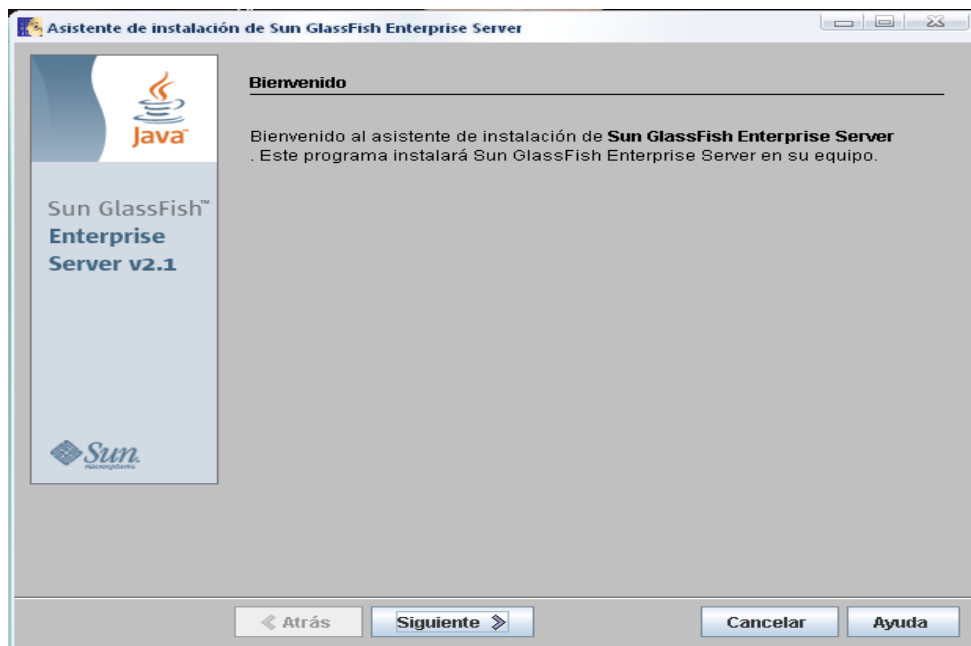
Asistente de instalación de Sun GlassFish Enterprise Server

Java

Sun GlassFish™ Enterprise Server v2.1

Sun microsystems

Bienvenido

Bienvenido al asistente de instalación de **Sun GlassFish Enterprise Server** . Este programa instalará Sun GlassFish Enterprise Server en su equipo.

« Atrás

Siguiente »

Cancelar

Ayuda